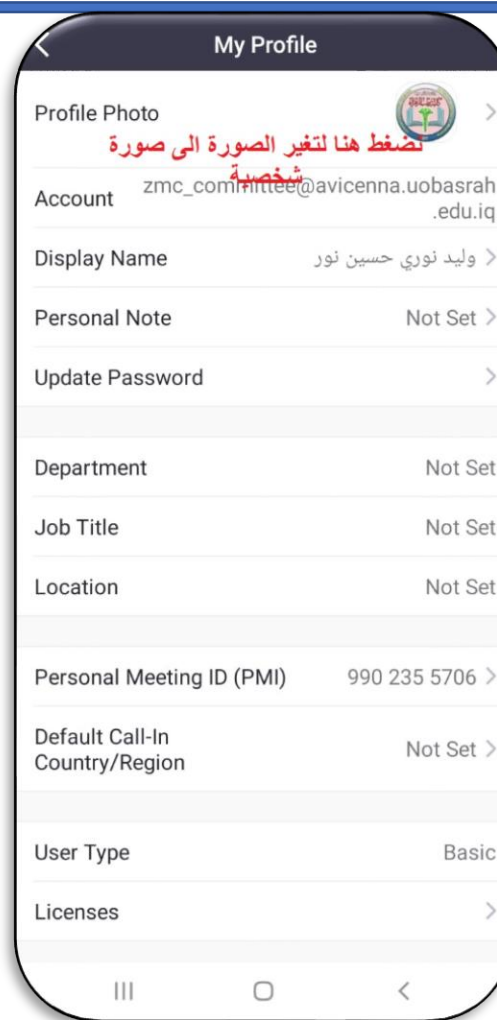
My Profile

Profile Photo
تضغط هنا لتغير الصورة الى صورة شخصية

Account zmc_committee@avicenna.uobasrah.edu.iq

Display Name وليد نوري حسين نور

Personal Note Not Set

Update Password

Department Not Set

Job Title Not Set

Location Not Set

Personal Meeting ID (PMI) 990 235 5706

Default Call-In Country/Region Not Set

User Type Basic

Licenses